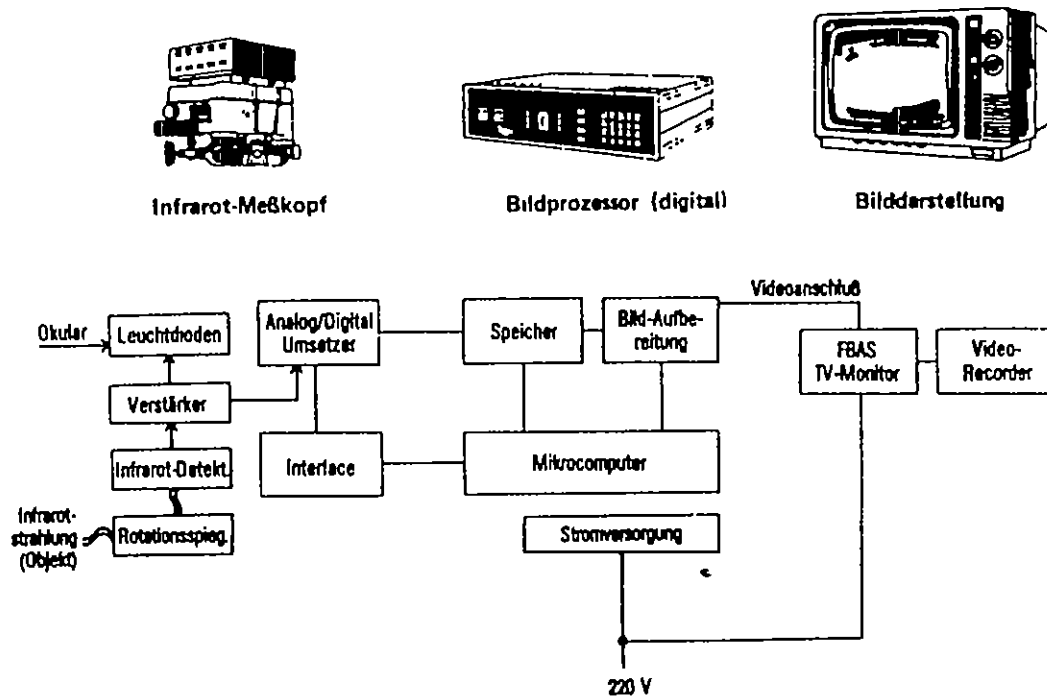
Infrarot-Meßkopf

Bildprozessor (digital)

Bilddarstellung

Okular

Leuchtdioden

Verstärker

Infrarot-Detekt.

Infrarot-strahlung (Objekt)

Rotationsspieg.

Analog/Digital Umsetzer

Interface

Speicher

Bild-Aufbereitung

Mikrocomputer

Stromversorgung

Videoanschluß

FBAS TV-Monitor

Video-Recorder

220 V